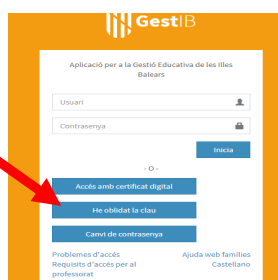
GestIB

Aplicació per a la Gestió Educativa de les Illes Balears

Usuari

Contrasenya

Inicia

- O -

Accés amb certificat digital

He oblidat la clau

Canvi de contrasenya

Problemes d'accés

Requisits d'accés per al professorat

Ajuda web famílies

Castellano